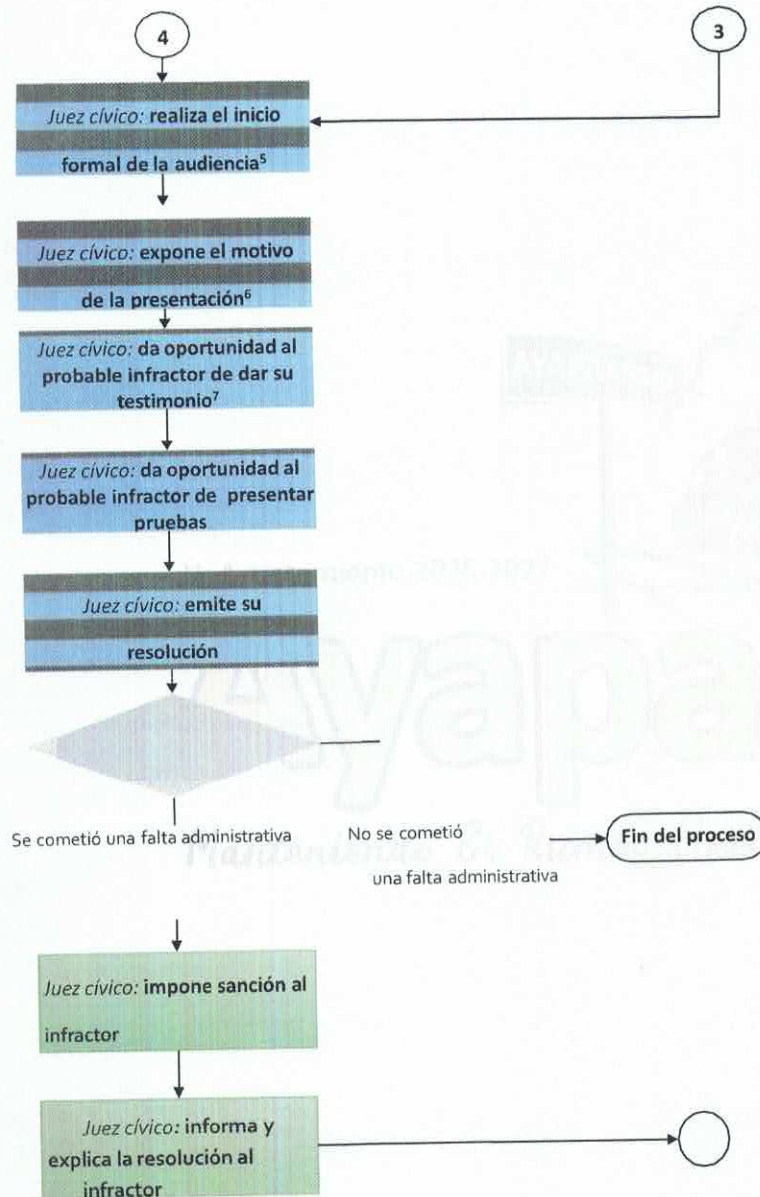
4

3

*Juez cívico:* realiza el inicio formal de la audiencia$^5$

*Juez cívico:* expone el motivo de la presentación$^6$

*Juez cívico:* da oportunidad al probable infractor de dar su testimonio$^7$

*Juez cívico:* da oportunidad al probable infractor de presentar pruebas

*Juez cívico:* emite su resolución

Se cometió una falta administrativa

No se cometió una falta administrativa

Fin del proceso

*Juez cívico:* impone sanción al infractor

*Juez cívico:* informa y explica la resolución al infractor